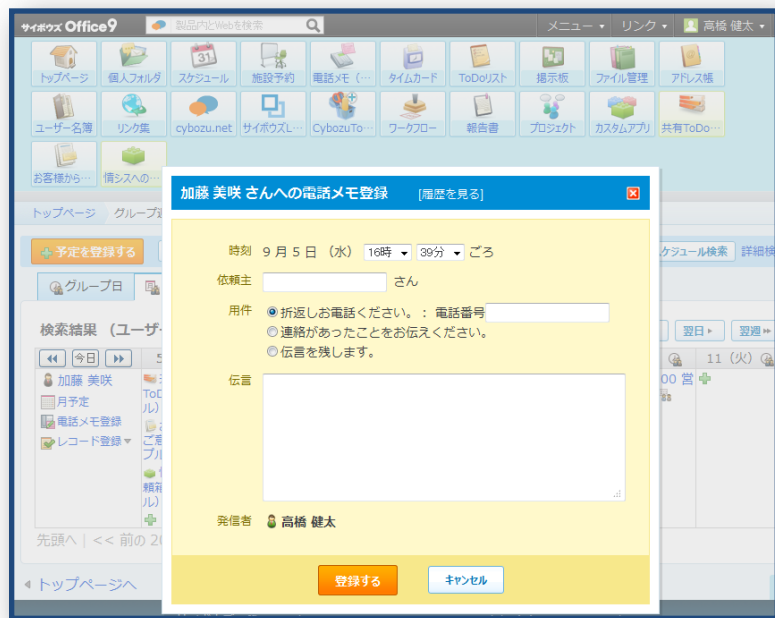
サイボウズ Office9
製品内とWebを検索
メニュー ▾ リンク ▾ 高橋 健太 ▾

トップページ 個人フォルダ スケジュール 施設予約 電話メモ（… タイムカード ToDoリスト 掲示板 ファイル管理 アドレス帳
ユーザー名簿 リンク集 cybozu.net サイボウズL… CybozuTo… ワークフロー 報告書 プロジェクト カスタムアプリ 共有ToDo…
お客様から… 情シスへの…

トップページ › グループ週

予定を登録する
スケジュール検索 詳細検

グループ日

検索結果（ユーザー
◀◀ 今日 ▶▶
翌日 ▸ 翌週 ▸▸
11（火）
加藤 美咲
月予定
電話メモ登録
レコード登録 ▾
00 営
先頭へ | << 前の 20
◀ トップページへ

加藤 美咲 さんへの電話メモ登録 [履歴を見る]

時刻 9 月 5 日 （水） 16時 ▾ 39分 ▾ ごろ
依頼主 さん
用件 ◉ 折返しお電話ください。： 電話番号
○ 連絡があったことをお伝えください。
○ 伝言を残します。
伝言
発信者 高橋 健太

登録する キャンセル